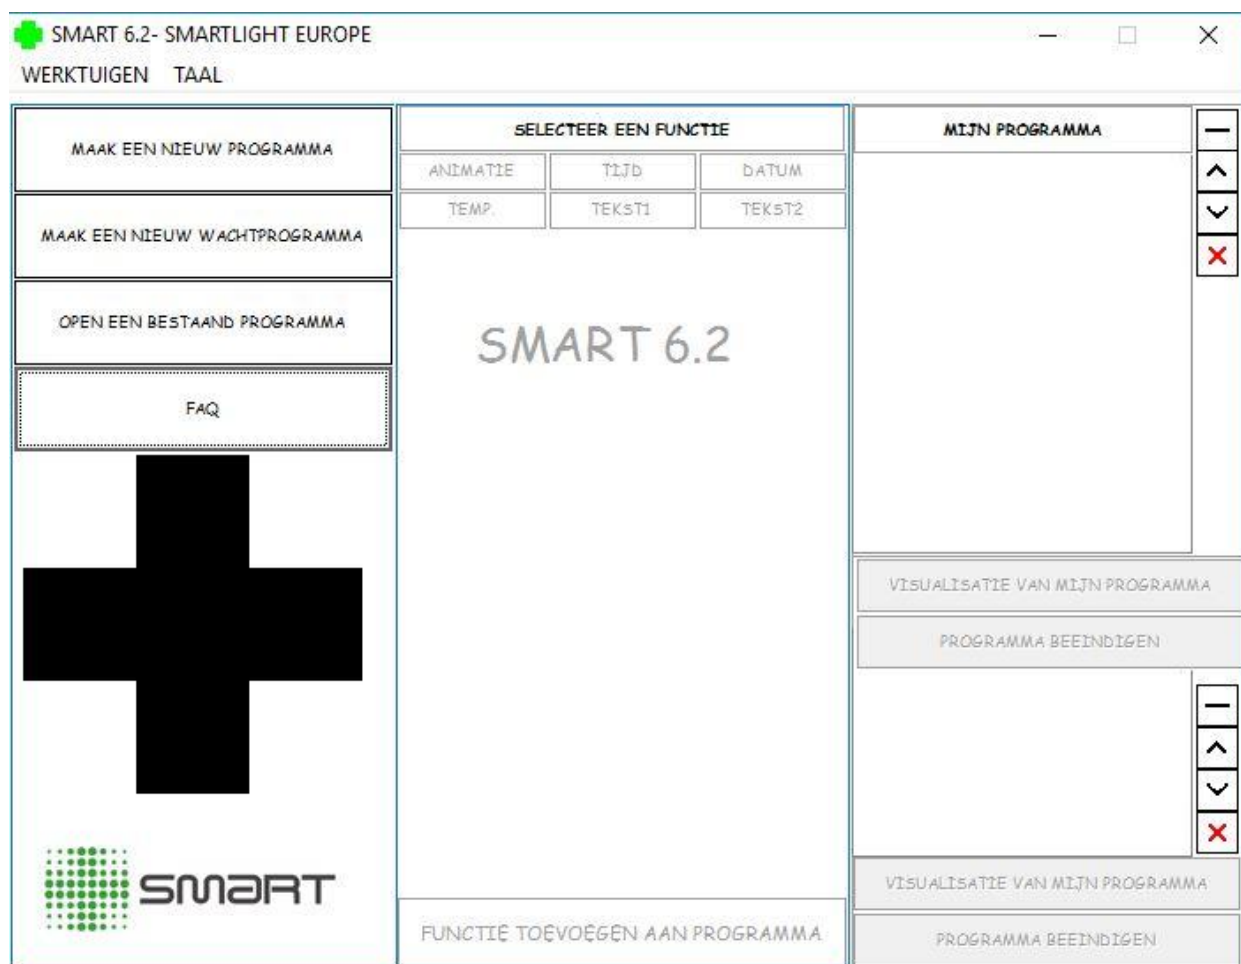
SMART 6.2- SMARTLIGHT EUROPE

WERKTUIGEN TAAL

MAAK EEN NIEUW PROGRAMMA

MAAK EEN NIEUW WACHTPROGRAMMA

OPEN EEN BESTAAND PROGRAMMA

FAQ

SMART

SELECTEER EEN FUNCTIE

| ANIMATIE | TIJD | DATUM |
|---|---|---|
| TEMP. | TEKST1 | TEKST2 |

SMART 6.2

FUNCTIE TOEVOEGEN AAN PROGRAMMA

MIJN PROGRAMMA

VISUALISATIE VAN MIJN PROGRAMMA

PROGRAMMA BEEINDIGEN

VISUALISATIE VAN MIJN PROGRAMMA

PROGRAMMA BEEINDIGEN